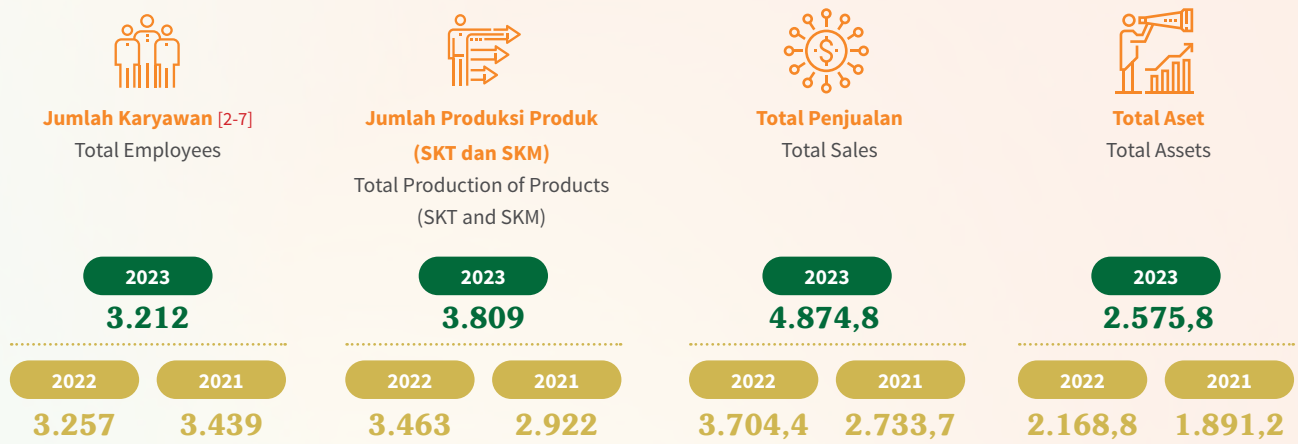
Jumlah Karyawan [2-7]
Total Employees

2023
3.212

2022
3.257

2021
3.439

Jumlah Produksi Produk (SKT dan SKM)
Total Production of Products (SKT and SKM)

2023
3.809

2022
3.463

2021
2.922

Total Penjualan
Total Sales

2023
4.874,8

2022
3.704,4

2021
2.733,7

Total Aset
Total Assets

2023
2.575,8

2022
2.168,8

2021
1.891,2